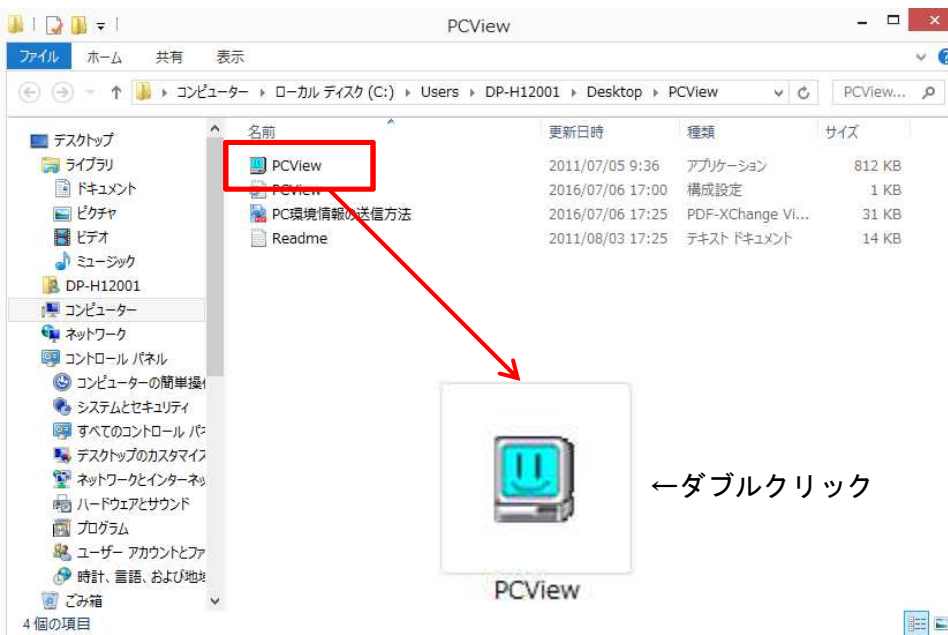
PCView

ファイル ホーム 共有 表示

コンピューター ▸ ローカル ディスク (C:) ▸ Users ▸ DP-H12001 ▸ Desktop ▸ PCView

PCView...

デスクトップ
ライブラリ
ドキュメント
ピクチャ
ビデオ
ミュージック
DP-H12001
コンピューター
ネットワーク
コントロール パネル
コンピューターの簡単操
システムとセキュリティ
すべてのコントロール パ
デスクトップのカスタマイズ
ネットワークとインターネッ
ハードウェアとサウンド
プログラム
ユーザー アカウントとファ
時計、言語、および地域
ごみ箱

| 名前 | 更新日時 | 種類 | サイズ |
|---|---|---|---|
| PCView | 2011/07/05 9:36 | アプリケーション | 812 KB |
| PCView | 2016/07/06 17:00 | 構成設定 | 1 KB |
| PC環境情報の送信方法 | 2016/07/06 17:25 | PDF-XChange Vi... | 31 KB |
| Readme | 2011/08/03 17:25 | テキスト ドキュメント | 14 KB |

4 個の項目

←ダブルクリック

PCView